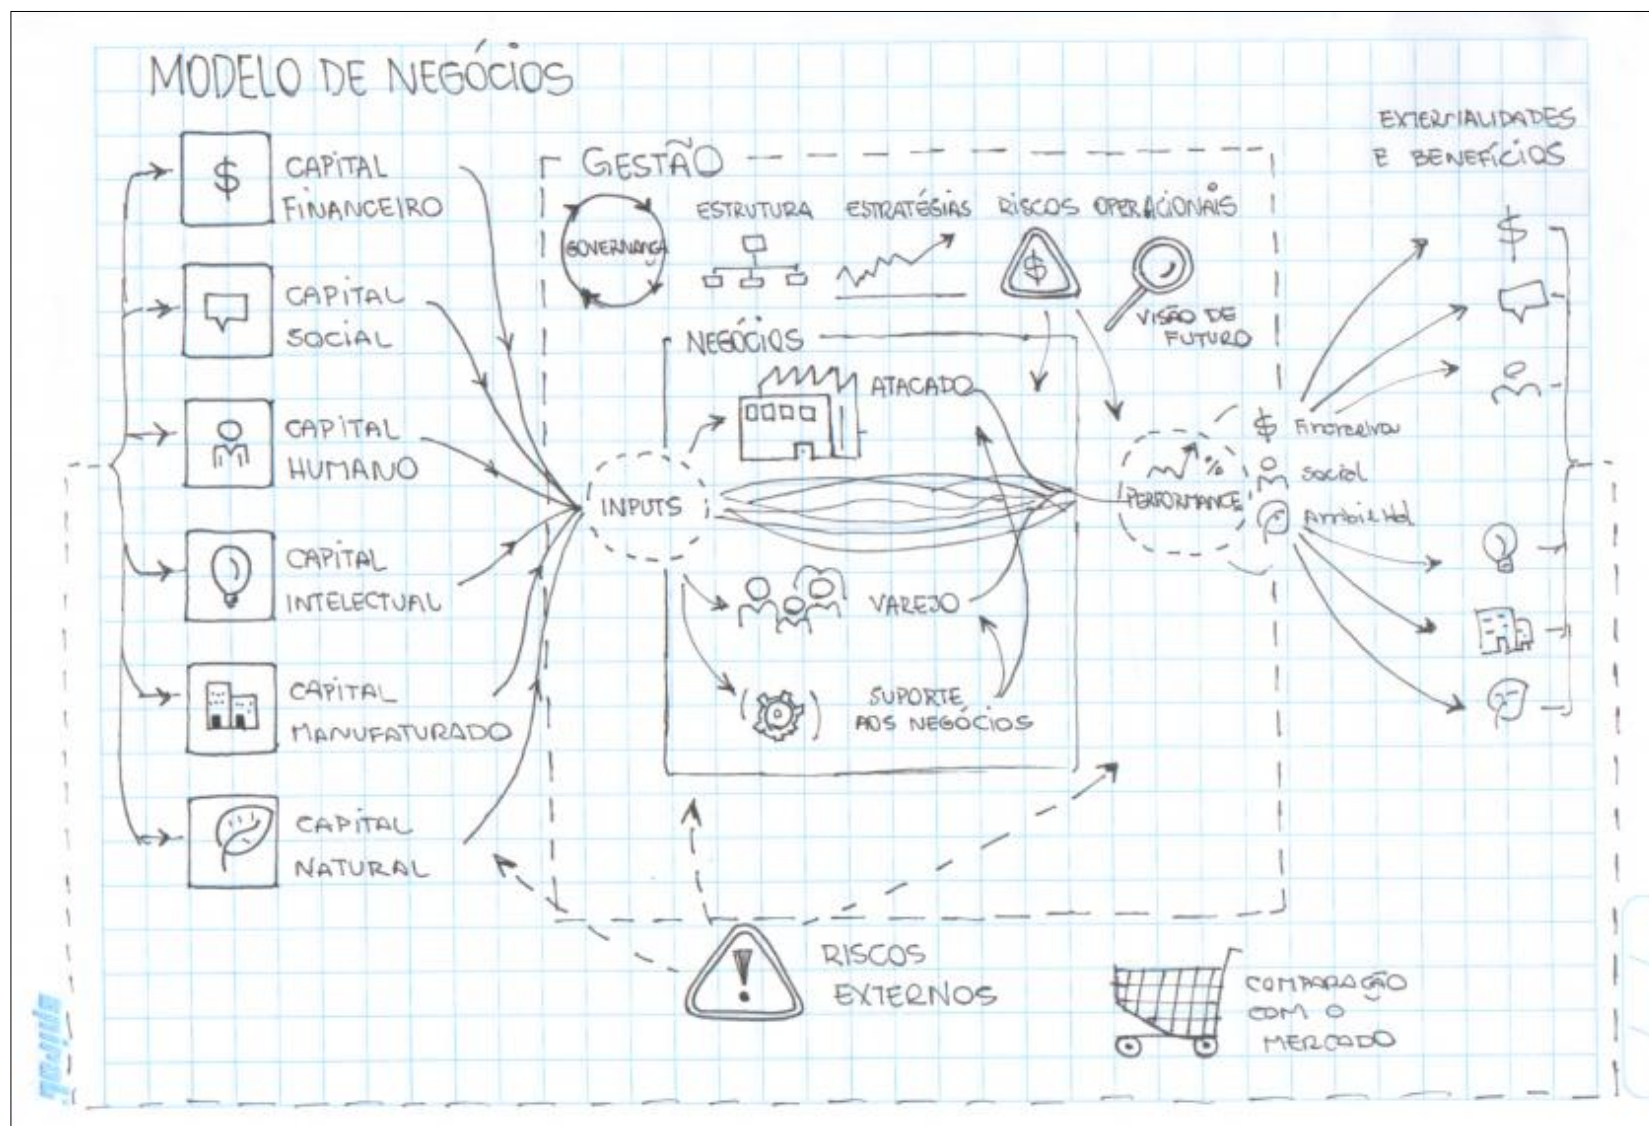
MODELO DE NEGÓCIOS

$ CAPITAL FINANCEIRO

CAPITAL SOCIAL

CAPITAL HUMANO

CAPITAL INTELECTUAL

CAPITAL MANUFATURADO

CAPITAL NATURAL

GESTÃO

GOVERNANÇA

ESTRUTURA

ESTRATÉGIAS

RISCOS OPERACIONAIS

$

VISÃO DE FUTURO

NEGÓCIOS

ATACADO

INPUTS

VAREJO

SUPORTE AOS NEGÓCIOS

PERFORMANCE

$ Financeiro

Social

Ambiental

EXTERNALIDADES E BENEFÍCIOS

$

RISCOS EXTERNOS

COMPARAÇÃO COM O MERCADO

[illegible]